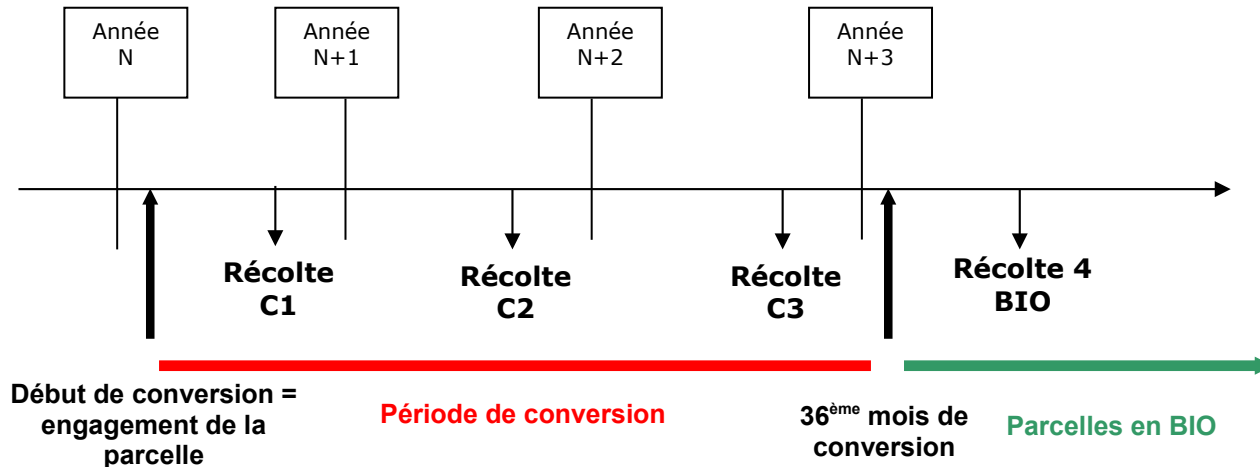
Année N

Année N+1

Année N+2

Année N+3

Récolte C1

Récolte C2

Récolte C3

Récolte 4 BIO

Début de conversion = engagement de la parcelle

Période de conversion

36$^{\text{ème}}$ mois de conversion

Parcelles en BIO